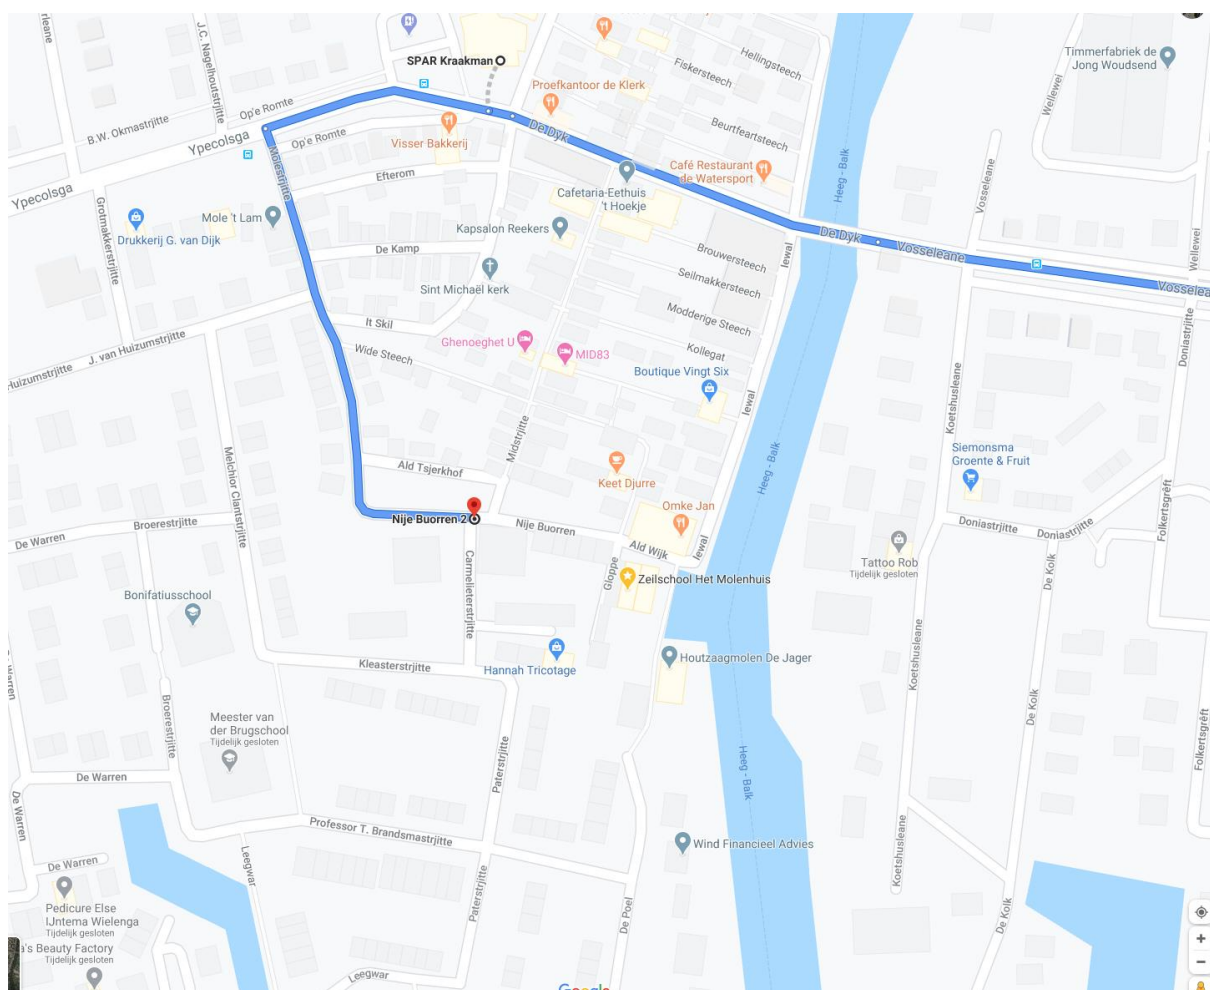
SPAR Kraakman
J.C. Nagelhoutstrjitte
Hellingsteech
Fiskersteech
Timmerfabriek de Jong Woudsend
Proefkantoor de Klerk
Op'e Romte
B.W. Okmastrjitte
De Dyk
Beurtfeartsteech
Ypecolsga
Op'e Romte
Visser Bakkerij
Café Restaurant de Waterspot
Heeg - Balk
Wellewei
Ypecolsga
Efterom
Cafetaria Eethuis 't Hoekje
Vosseleane
Grotmakkerstrjitte
Mole 't Lam
Drukkerij G. van Dijk
Kapsalon Reekers
De Dyk
Vosseleane
De Kamp
Brouwersteech
Iewal
Vosselea
Sint Michaël kerk
Seilmakkersteech
Wellewei
J. van Huizumstrjitte
Huizumstrjitte
It Skil
Modderige Steech
Ghenoeghet U
MID83
Kollegat
Wide Steech
Boutique Vingt Six
Doniastrjitte
Iewal
Koetshusleane
Siemonsma Groente & Fruit
Ald Tsjerkhof
Midstrjitte
Keet Djurre
Heeg - Balk
Melchior Clantstrjitte
Omke Jan
Folkertsgrêft
De Warren
Broerestrjitte
Nije Buorren 2
Nije Buorren
Ald Wijk
Iewal
Doniastrjitte
Doniastrjitte
Tattoo Rob
Tijdelijk gesloten
Zeilschool Het Molenhuis
Gloppe
De Kolk
Bonifatiusschool
Carmelieterstrjitte
Hannah Tricotage
Houtzaagmolen De Jager
Kleasterstrjitte
Koetshusleane
Meester van der Brugschool
Tijdelijk gesloten
Broerestrjitte
De Kolk
Heeg - Balk
Folkertsgrêft
Paterstrjitte
De Warren
De Warren
Professor T. Brandsmastrjitte
Wind Financieel Advies
Koetshusleane
De Warren
Leegwar
Pedicure Else IJntema Wielenga
Tijdelijk gesloten
a's Beauty Factory
Tijdelijk gesloten
Paterstrjitte
De Poel
De Kolk
Leegwar
Warren